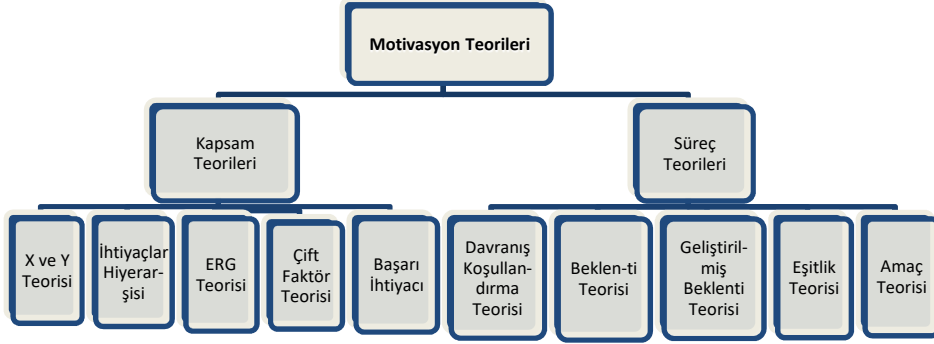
Motivasyon Teorileri

Kapsam Teorileri

Süreç Teorileri

X ve Y Teorisi

İhtiyaçlar Hiyerarşisi

ERG Teorisi

Çift Faktör Teorisi

Başarı İhtiyacı

Davranış Koşullandırma Teorisi

Beklen-ti Teorisi

Geliştirilmiş Beklenti Teorisi

Eşitlik Teorisi

Amaç Teorisi